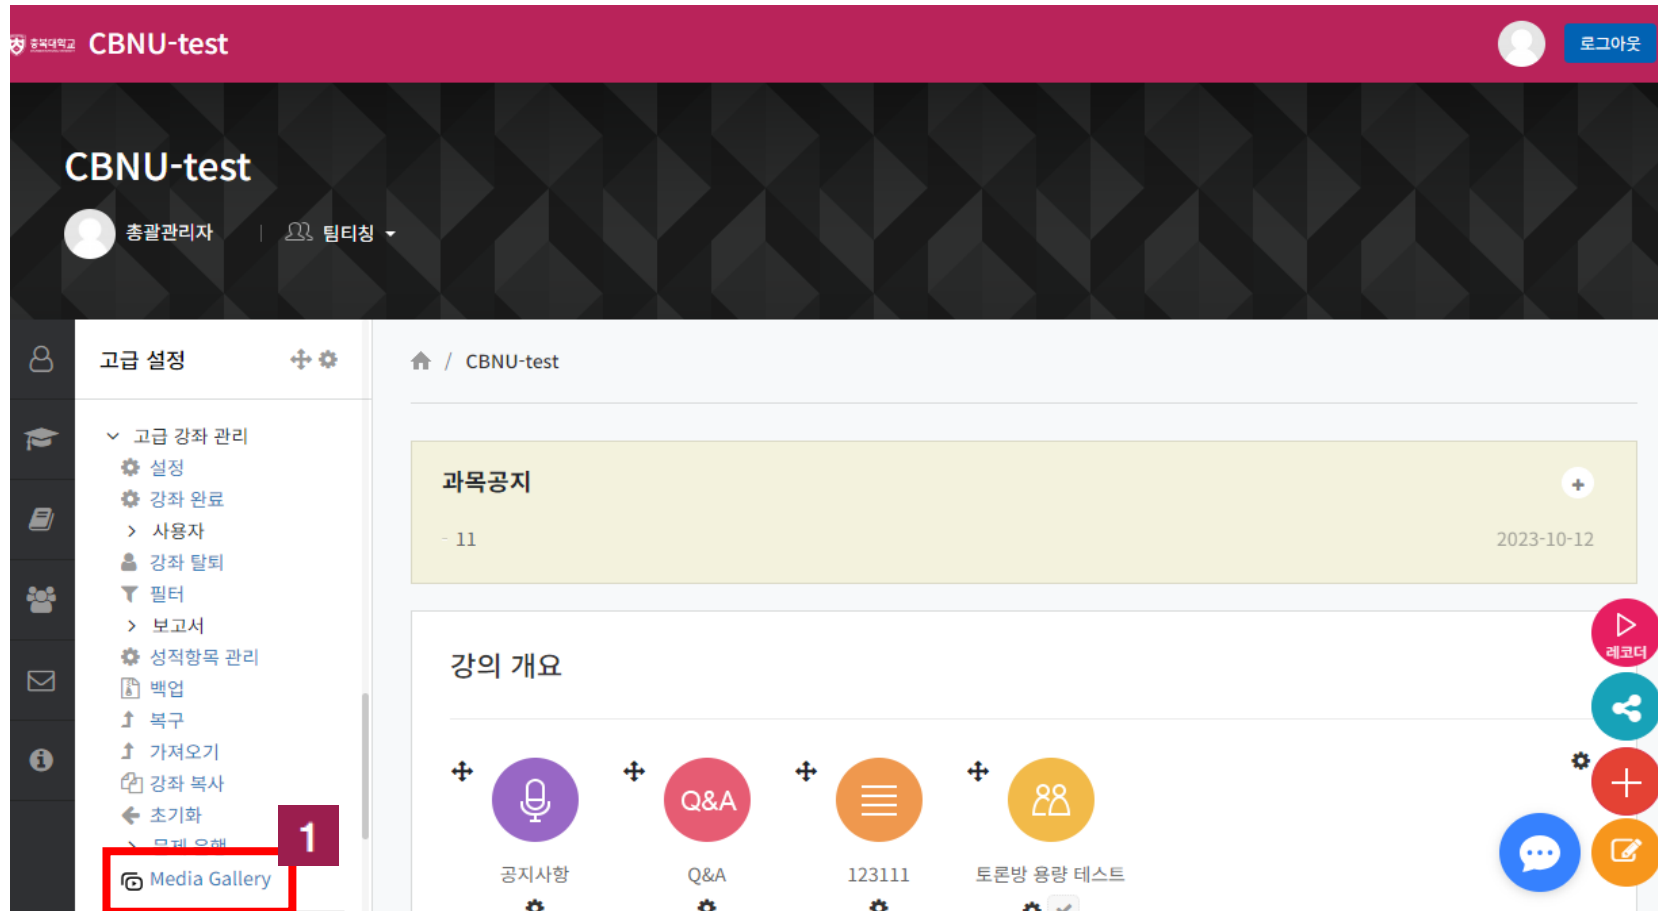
충북대학교 CBNU-test

로그아웃

CBNU-test

총괄관리자 | 팀티칭

고급 설정

고급 강좌 관리
설정
강좌 완료
사용자
강좌 탈퇴
필터
보고서
성적항목 관리
백업
복구
가져오기
강좌 복사
초기화
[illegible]
Media Gallery

1

CBNU-test

과목공지

- 11

2023-10-12

강의 개요

Q&A

공지사항

Q&A

123111

토론방 용량 테스트

레코더